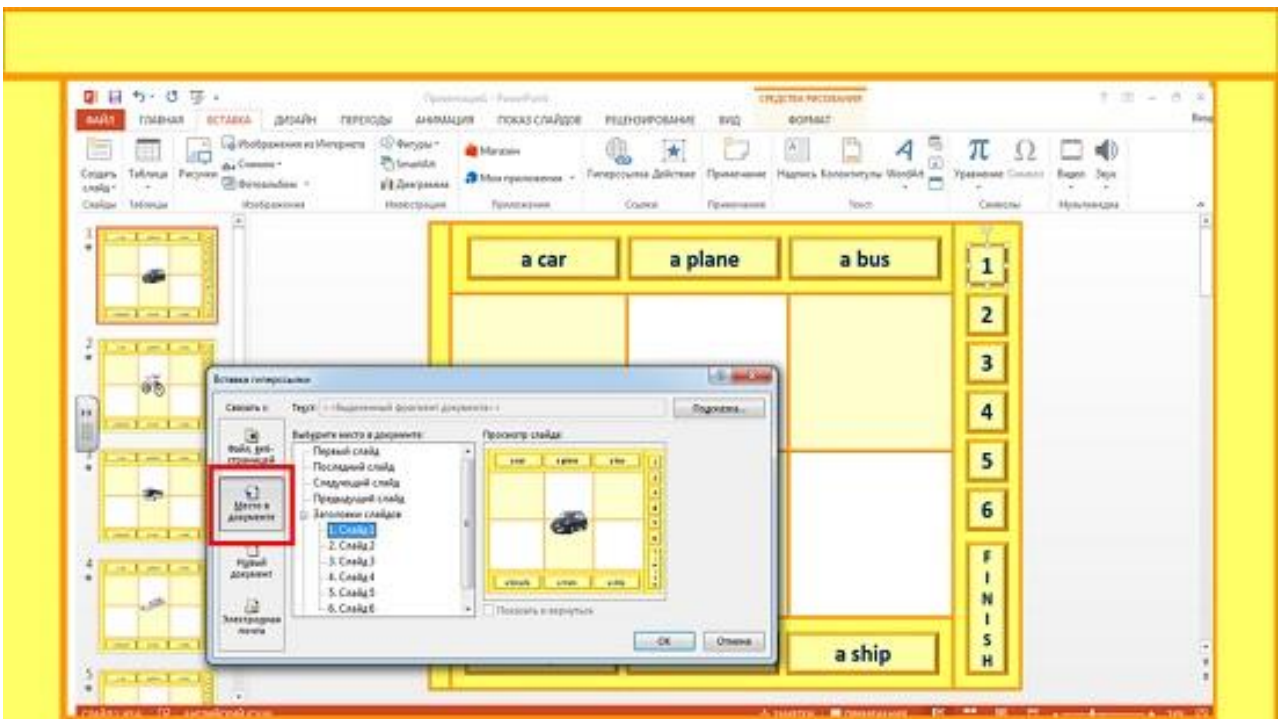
ФАЙЛ ГЛАВНАЯ ВСТАВКА ДИЗАЙН ПЕРЕХОДЫ АНИМАЦИЯ ПОКАЗ СЛАЙДОВ РЕЦЕНЗИРОВАНИЕ ВИД ФОРМАТ

СРЕДСТВА РИСОВАНИЯ

Создать слайд Таблица Рисунки Изображения из Интернета Снимок Фотоальбом Фигуры SmartArt Диаграмма Магазин Мои приложения Гиперссылка Действие Примечание Надпись Колонтитулы WordArt Уравнение Символ Видео Звук

Слайды Таблицы Изображения Иллюстрации Приложения Ссылки Примечания Текст Символы Мультимедиа

a car

a plane

a bus

1

2

3

4

5

6

F I N I S H

a ship

Вставка гиперссылки

Связать с:

Текст: «Выделенный фрагмент документа»

Подсказка...

файл, веб-страницей

Место в документе

Новый документ

Электронная почта

Выберите место в документе:

Первый слайд

Последний слайд

Следующий слайд

Предыдущий слайд

Заголовки слайдов

1. Слайд 1

2. Слайд 2

3. Слайд 3

4. Слайд 4

5. Слайд 5

6. Слайд 6

Просмотр слайда:

Показать и вернуться

ОК

Отмена